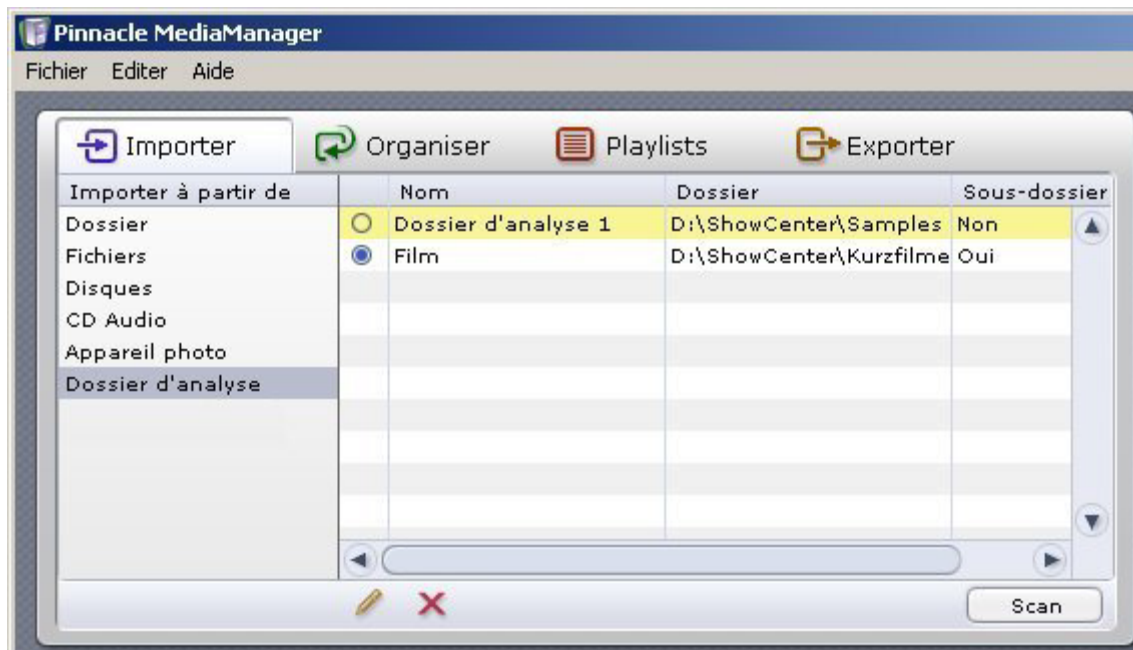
Pinnacle MediaManager

Fichier Editer Aide

Importer Organiser Playlists Exporter

Importer à partir de

Dossier
Fichiers
Disques
CD Audio
Appareil photo
Dossier d'analyse

| | Nom | Dossier | Sous-dossier |
|---|---|---|---|
| ○ | Dossier d'analyse 1 | D:\ShowCenter\Samples | Non |
| ◉ | Film | D:\ShowCenter\Kurzfilme | Oui |

Scan